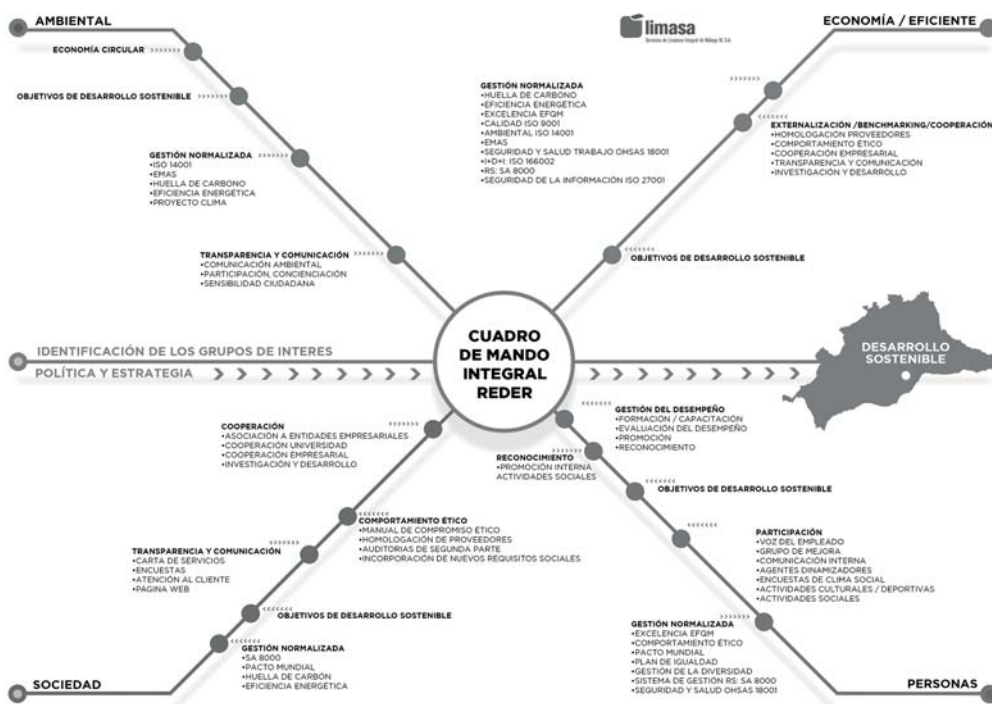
AMBIENTAL

limasa
Servicios de Limpieza Integral de Málaga III, S.A.

ECONOMÍA / EFICIENTE

ECONOMÍA CIRCULAR

OBJETIVOS DE DESARROLLO SOSTENIBLE

GESTIÓN NORMALIZADA
•ISO 14001
•EMAS
•HUELLA DE CARBONO
•EFICIENCIA ENERGÉTICA
•PROYECTO CLIMA

TRANSPARENCIA Y COMUNICACIÓN
•COMUNICACIÓN AMBIENTAL
•PARTICIPACIÓN, CONCIENCIACIÓN
•SENSIBILIDAD CIUDADANA

GESTIÓN NORMALIZADA
•HUELLA DE CARBONO
•EFICIENCIA ENERGÉTICA
•EXCELENCIA EFQM
•CALIDAD ISO 9001
•AMBIENTAL ISO 14001
•EMAS
•SEGURIDAD Y SALUD TRABAJO OHSAS 18001
•I+D+I: ISO 166002
•RS: SA 8000
•SEGURIDAD DE LA INFORMACIÓN ISO 27001

EXTERNALIZACIÓN /BENCHMARKING/COOPERACIÓN
•HOMOLOGACIÓN PROVEEDORES
•COMPORTAMIENTO ÉTICO
•COOPERACIÓN EMPRESARIAL
•TRANSPARENCIA Y COMUNICACIÓN
•INVESTIGACIÓN Y DESARROLLO

OBJETIVOS DE DESARROLLO SOSTENIBLE

IDENTIFICACIÓN DE LOS GRUPOS DE INTERES
POLÍTICA Y ESTRATEGIA

CUADRO DE MANDO INTEGRAL REDER

DESARROLLO SOSTENIBLE

COOPERACIÓN
•ASOCIACIÓN A ENTIDADES EMPRESARIALES
•COOPERACIÓN UNIVERSIDAD
•COOPERACIÓN EMPRESARIAL
•INVESTIGACIÓN Y DESARROLLO

GESTIÓN DEL DESEMPEÑO
•FORMACIÓN / CAPACITACIÓN
•EVALUACIÓN DEL DESEMPEÑO
•PROMOCIÓN
•RECONOCIMIENTO

RECONOCIMIENTO
•PROMOCIÓN INTERNA
ACTIVIDADES SOCIALES

OBJETIVOS DE DESARROLLO SOSTENIBLE

COMPORTAMIENTO ÉTICO
•MANUAL DE COMPROMISO ÉTICO
•HOMOLOGACIÓN DE PROVEEDORES
•AUDITORIAS DE SEGUNDA PARTE
•INCORPORACIÓN DE NUEVOS REQUISITOS SOCIALES

TRANSPARENCIA Y COMUNICACIÓN
•CARTA DE SERVICIOS
•ENCUESTAS
•ATENCIÓN AL CLIENTE
•PÁGINA WEB

PARTICIPACIÓN
•VOZ DEL EMPLEADO
•GRUPO DE MEJORA
•COMUNICACIÓN INTERNA
•AGENTES DINAMIZADORES
•ENCUESTAS DE CLIMA SOCIAL
•ACTIVIDADES CULTURALES / DEPORTIVAS
•ACTIVIDADES SOCIALES

OBJETIVOS DE DESARROLLO SOSTENIBLE

GESTIÓN NORMALIZADA
•SA 8000
•PACTO MUNDIAL
•HUELLA DE CARBÓN
•EFICIENCIA ENERGÉTICA

GESTIÓN NORMALIZADA
•EXCELENCIA EFQM
•COMPORTAMIENTO ÉTICO
•PACTO MUNDIAL
•PLAN DE IGUALDAD
•GESTIÓN DE LA DIVERSIDAD
•SISTEMA DE GESTION RS: SA 8000
•SEGURIDAD Y SALUD OHSAS 18001

SOCIEDAD

PERSONAS